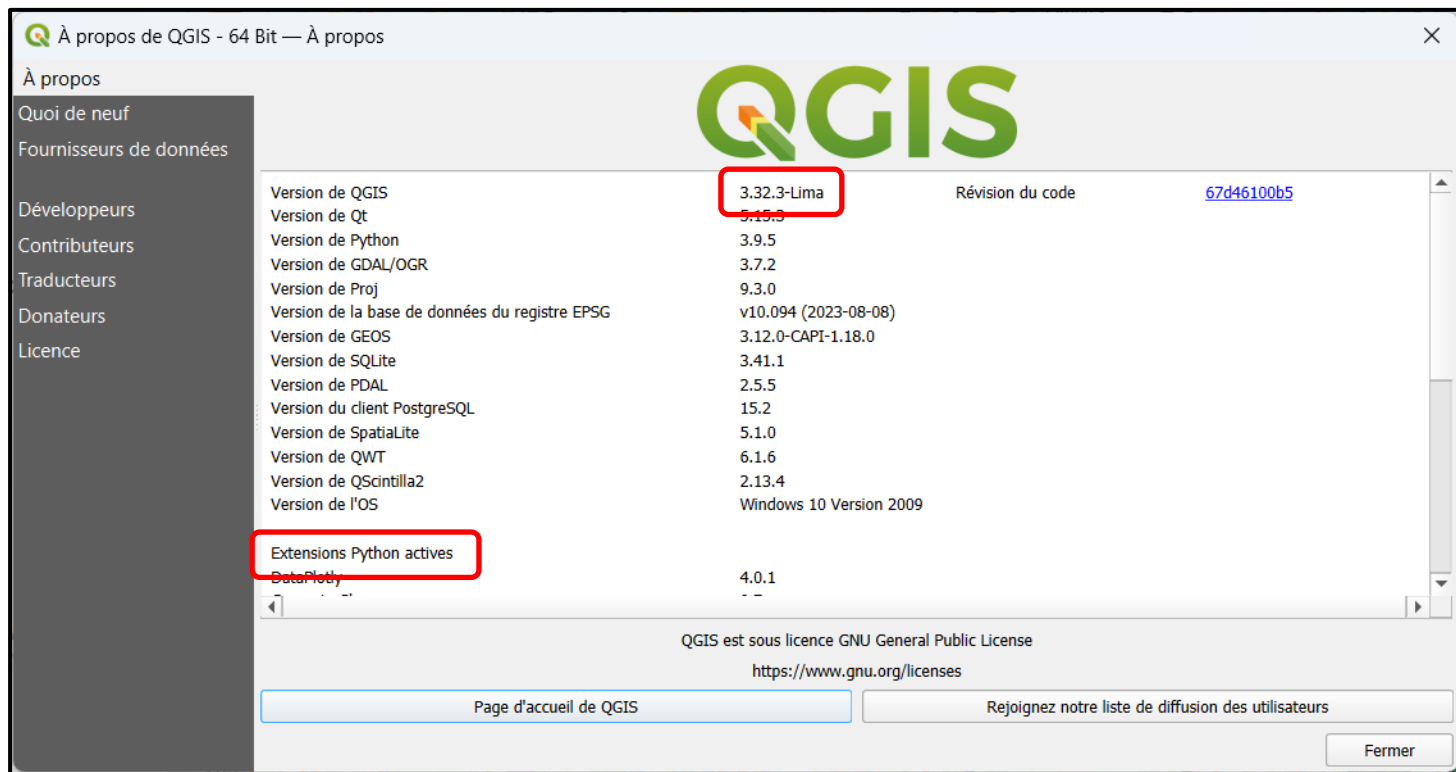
À propos de QGIS - 64 Bit — À propos

À propos
Quoi de neuf
Fournisseurs de données

Développeurs
Contributeurs
Traducteurs
Donateurs
Licence

QGIS

| | | | |
|---|---|---|---|
| Version de QGIS | 3.32.3-Lima | Révision du code | 67d46100b5 |
| Version de Qt | 5.15.3 | | |
| Version de Python | 3.9.5 | | |
| Version de GDAL/OGR | 3.7.2 | | |
| Version de Proj | 9.3.0 | | |
| Version de la base de données du registre EPSG | v10.094 (2023-08-08) | | |
| Version de GEOS | 3.12.0-CAPI-1.18.0 | | |
| Version de SQLite | 3.41.1 | | |
| Version de PDAL | 2.5.5 | | |
| Version du client PostgreSQL | 15.2 | | |
| Version de SpatiaLite | 5.1.0 | | |
| Version de QWT | 6.1.6 | | |
| Version de QScintilla2 | 2.13.4 | | |
| Version de l'OS | Windows 10 Version 2009 | | |

Extensions Python actives
DataPlotly 4.0.1
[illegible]

QGIS est sous licence GNU General Public License
https://www.gnu.org/licenses

Page d'accueil de QGIS
Rejoignez notre liste de diffusion des utilisateurs
Fermer